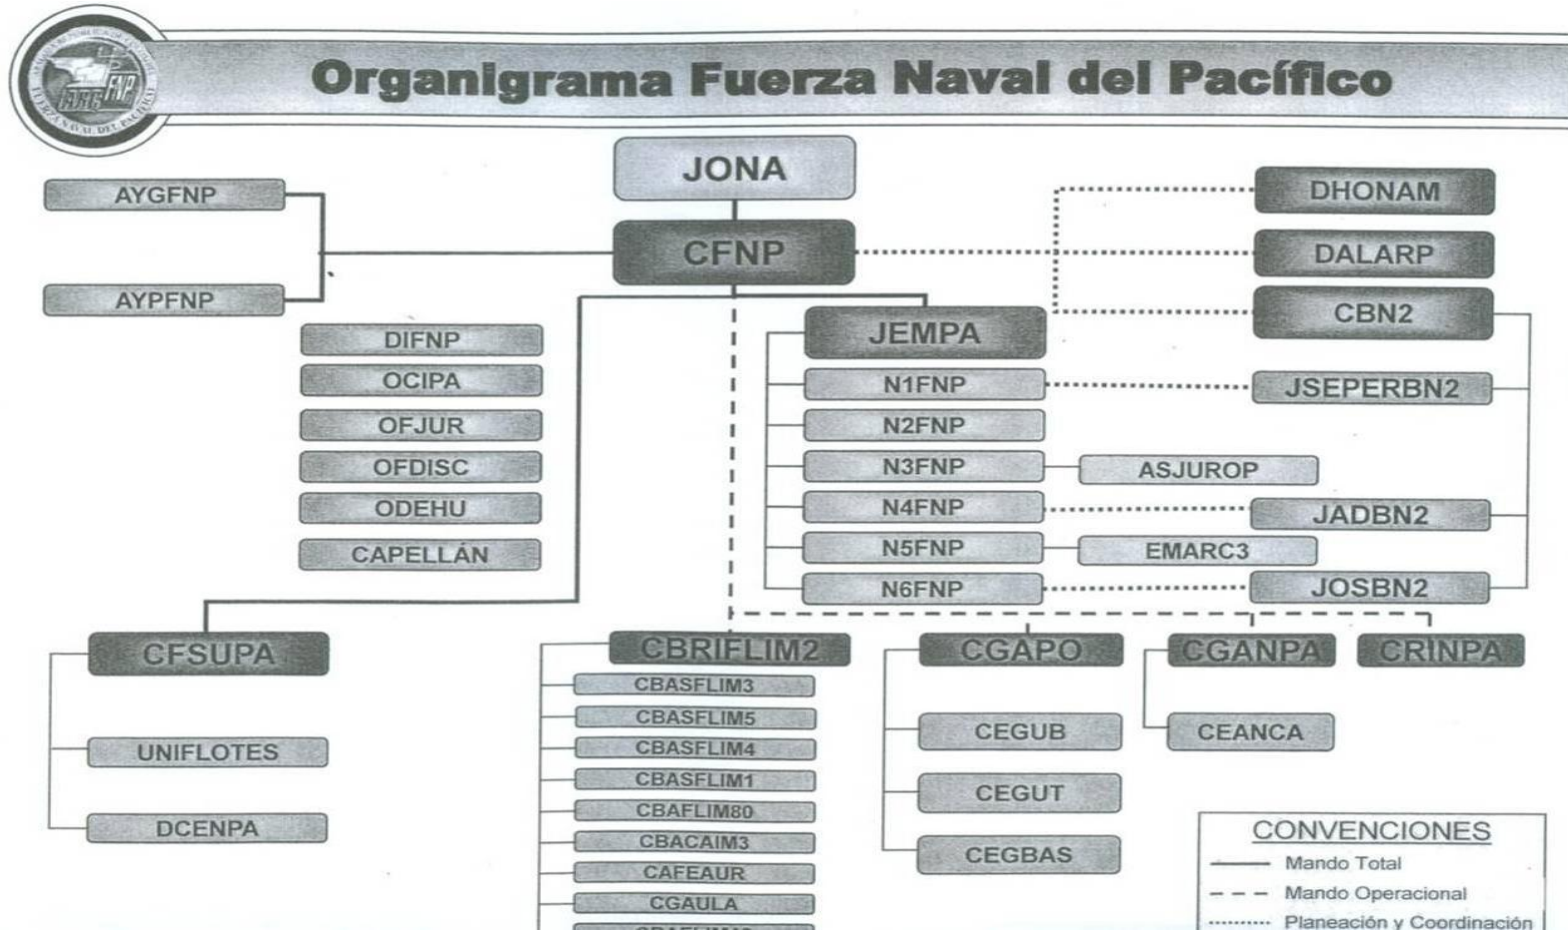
FUERZA NAVAL DEL PACÍFICO
FNP

Organigrama Fuerza Naval del Pacífico

JONA

AYGFNP

AYPFNP

CFNP

DHONAM

DALARP

CBN2

JEMPA

DIFNP

OCIPA

OFJUR

OFDISC

ODEHU

CAPELLÁN

N1FNP

JSEPERBN2

N2FNP

N3FNP

ASJUROP

N4FNP

JADBN2

N5FNP

EMARC3

N6FNP

JOSBN2

CFSUPA

UNIFLOTES

DCENPA

CBRIFLIM2

CBASFLIM3

CBASFLIM5

CBASFLIM4

CBASFLIM1

CBAFLIM80

CBACAIM3

CAFEAUR

CGAULA

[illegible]

CGAPO

CEGUB

CEGUT

CEGBAS

CGANPA

CEANCA

CRINPA

CONVENCIONES
Mando Total
Mando Operacional
Planeación y Coordinación